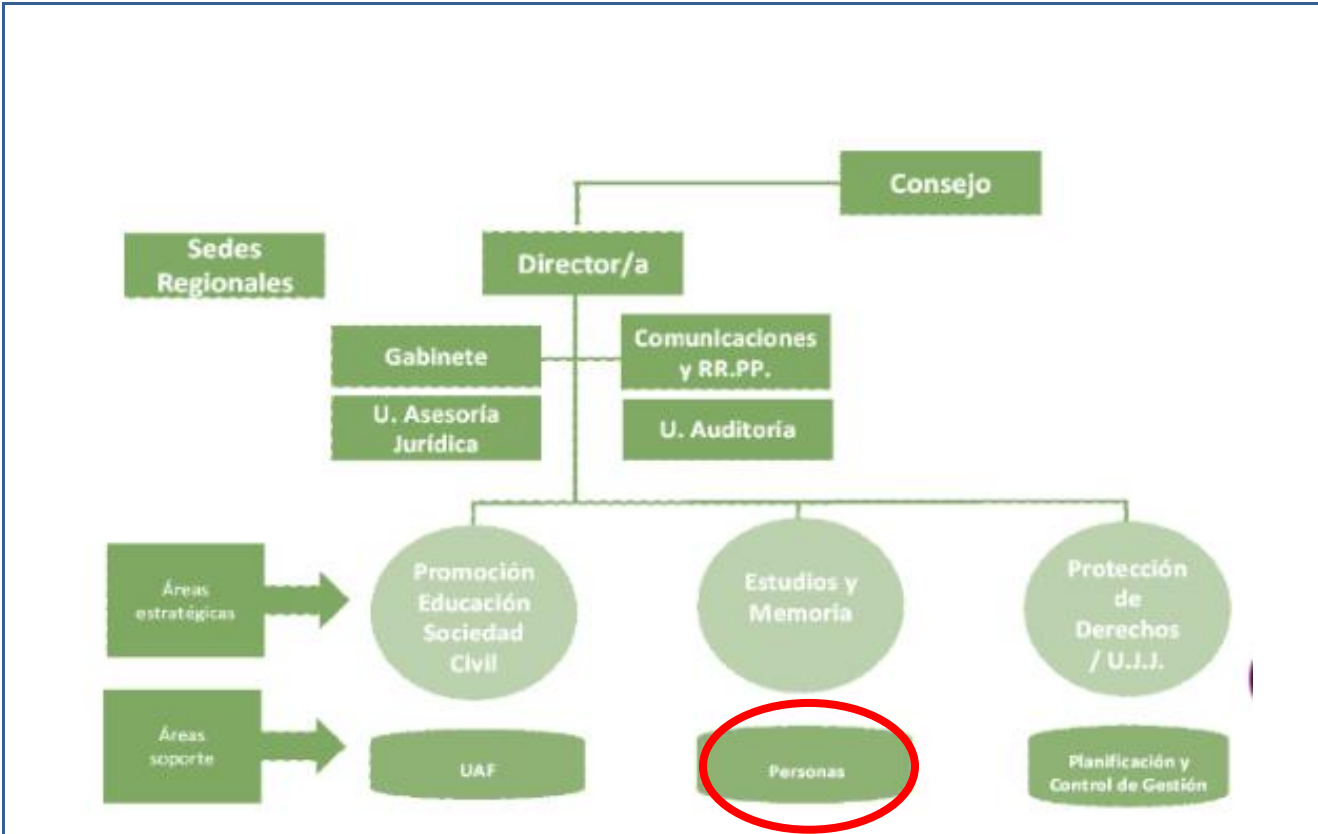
Consejo

Sedes Regionales

Director/a

Gabinete

Comunicaciones y RR.PP.

U. Asesoría Jurídica

U. Auditoria

Áreas estratégicas

Promoción Educación Sociedad Civil

Estudios y Memoria

Protección de Derechos / U.J.J.

Áreas soporte

UAF

Personas

Planificación y Control de Gestión